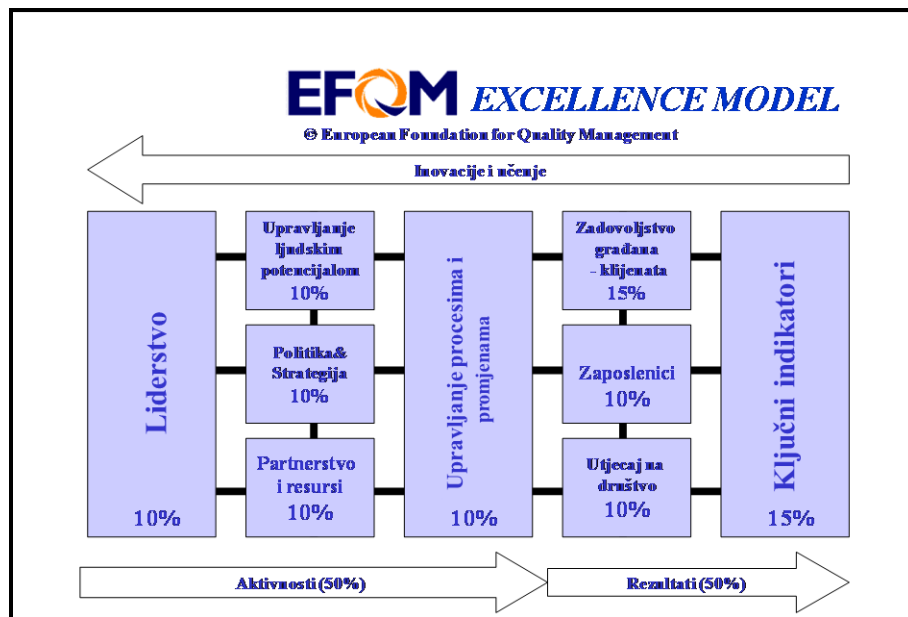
EFQM EXCELLENCE MODEL

© European Foundation for Quality Management

Inovacije i učenje

Liderstvo

10%

Upravljanje ljudskim potencijalom
10%

Politika& Strategija
10%

Partnerstvo i resursi
10%

Upravljanje procesima i promjenama

10%

Zadovoljstvo građana - klijenata
15%

Zaposlenici
10%

Utjecaj na društvo
10%

Ključni indikatori

15%

Aktivnosti (50%)

Rezultati (50%)